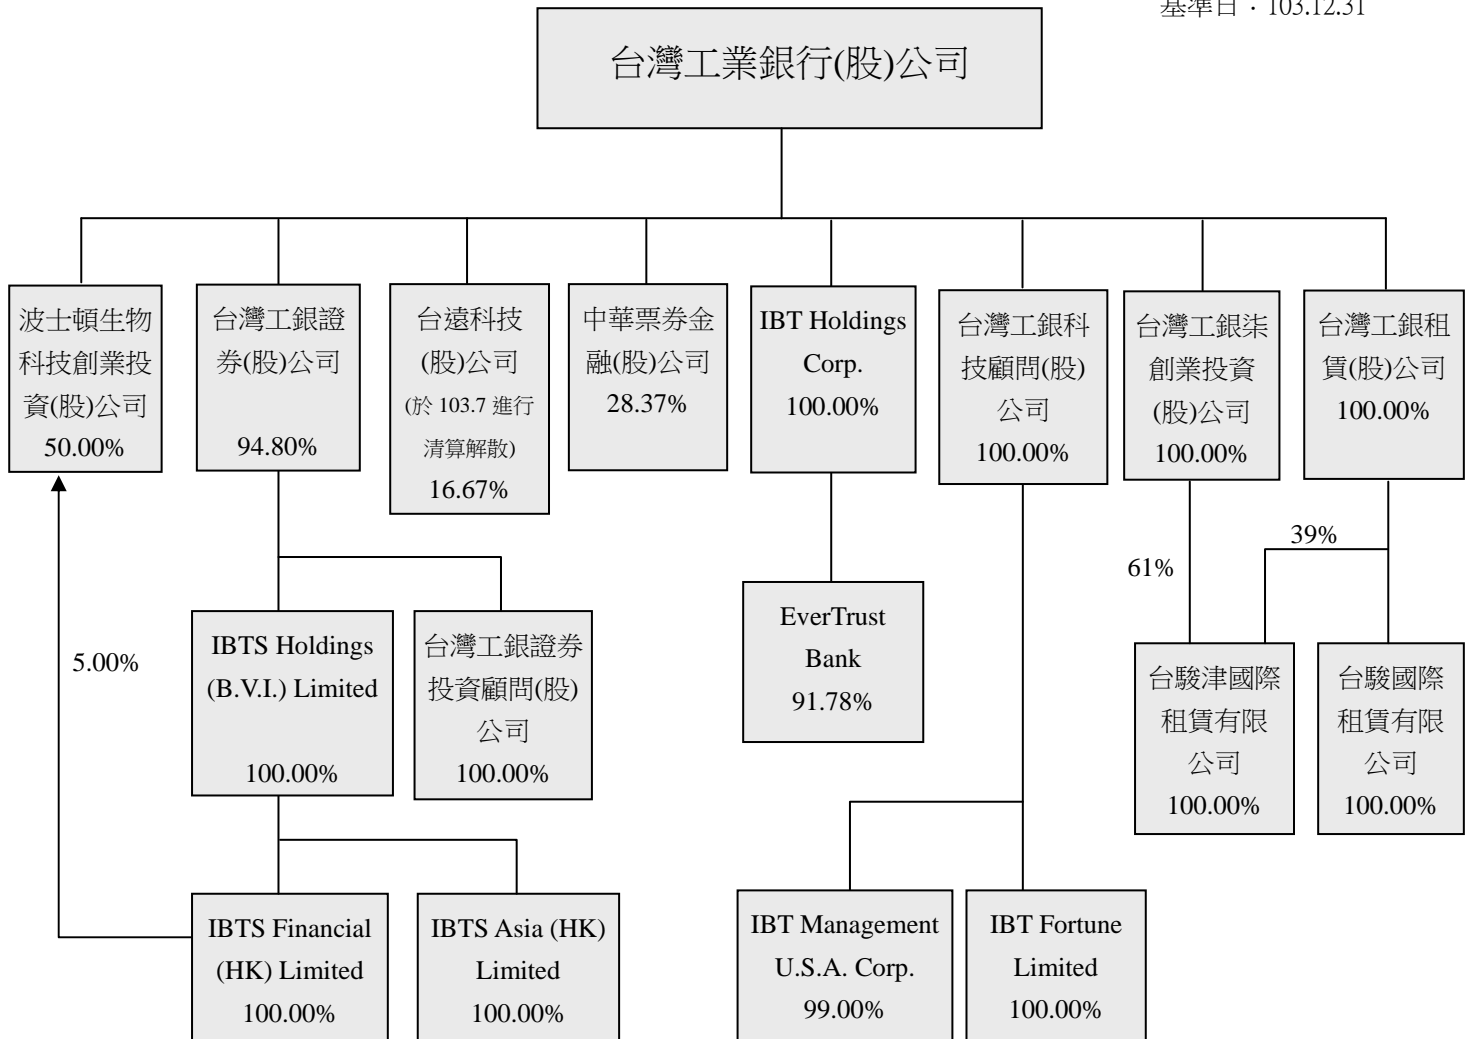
基準日：103.12.31

台灣工業銀行(股)公司

波士頓生物科技創業投資(股)公司
50.00%

台灣工銀證券(股)公司
94.80%

台遠科技(股)公司
(於 103.7 進行清算解散)
16.67%

中華票券金融(股)公司
28.37%

IBT Holdings Corp.
100.00%

台灣工銀科技顧問(股)公司
100.00%

台灣工銀柒創業投資(股)公司
100.00%

台灣工銀租賃(股)公司
100.00%

5.00%

IBTS Holdings (B.V.I.) Limited
100.00%

台灣工銀證券投資顧問(股)公司
100.00%

EverTrust Bank
91.78%

61%

39%

台駿津國際租賃有限公司
100.00%

台駿國際租賃有限公司
100.00%

IBTS Financial (HK) Limited
100.00%

IBTS Asia (HK) Limited
100.00%

IBT Management U.S.A. Corp.
99.00%

IBT Fortune Limited
100.00%